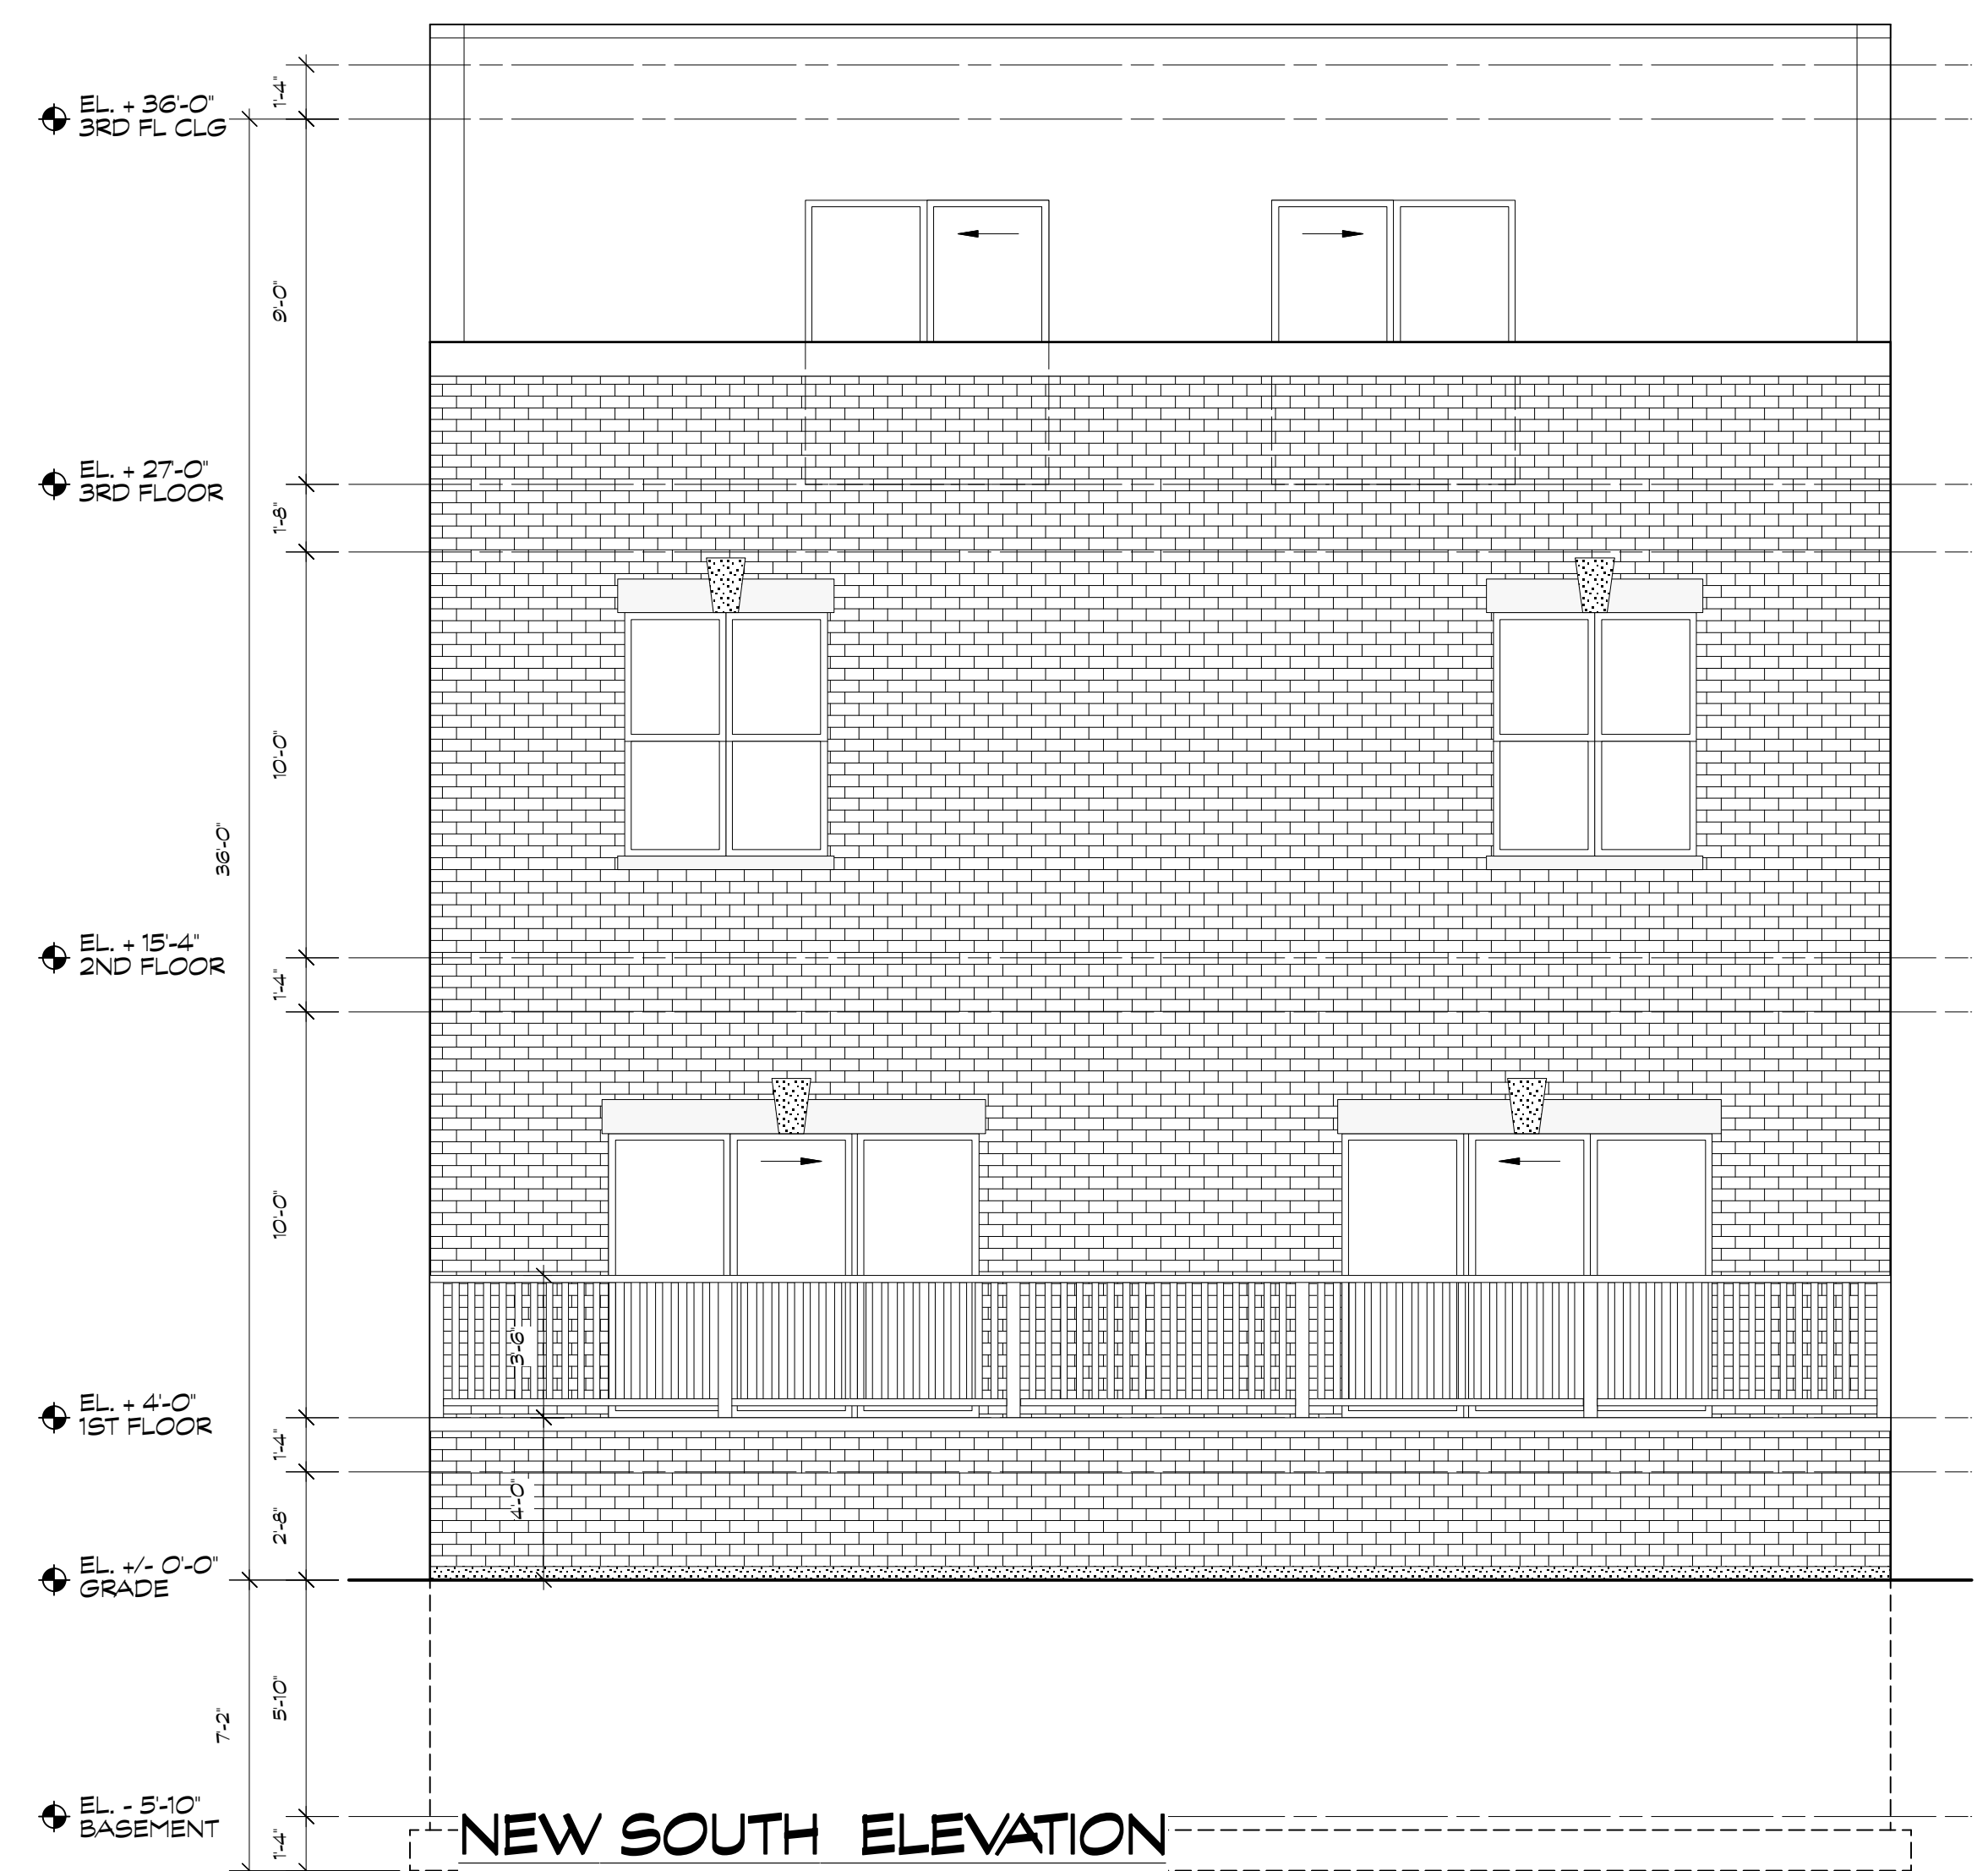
EL. + 36'-0"
3RD FL CLG

1'-4"

9'-0"

EL. + 27'-0"
3RD FLOOR

1'-8"

10'-0"

36'-0"

EL. + 15'-4"
2ND FLOOR

1'-4"

10'-0"

3'-6"

EL. + 4'-0"
1ST FLOOR

1'-4"

2'-8"

4'-0"

EL. +/- 0'-0"
GRADE

5'-10"

7'-2"

EL. - 5'-10"
BASEMENT

1'-4"

NEW SOUTH ELEVATION